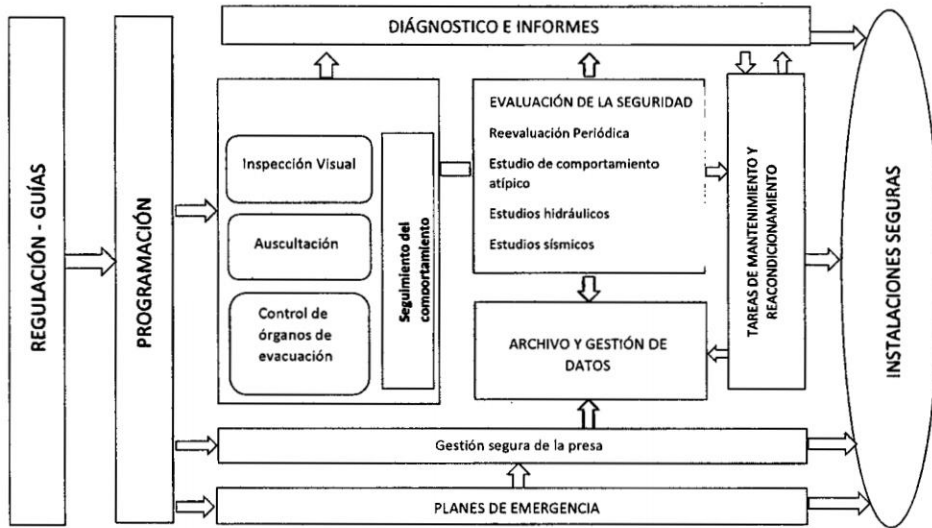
REGULACIÓN - GUÍAS

PROGRAMACIÓN

DIÁGNOSTICO E INFORMES

Inspección Visual

Auscultación

Control de órganos de evacuación

Seguimiento del comportamiento

EVALUACIÓN DE LA SEGURIDAD

Reevaluación Periódica

Estudio de comportamiento atípico

Estudios hidráulicos

Estudios sísmicos

ARCHIVO Y GESTIÓN DE DATOS

TAREAS DE MANTENIMIENTO Y REACONDICIONAMIENTO

INSTALACIONES SEGURAS

Gestión segura de la presa

PLANES DE EMERGENCIA